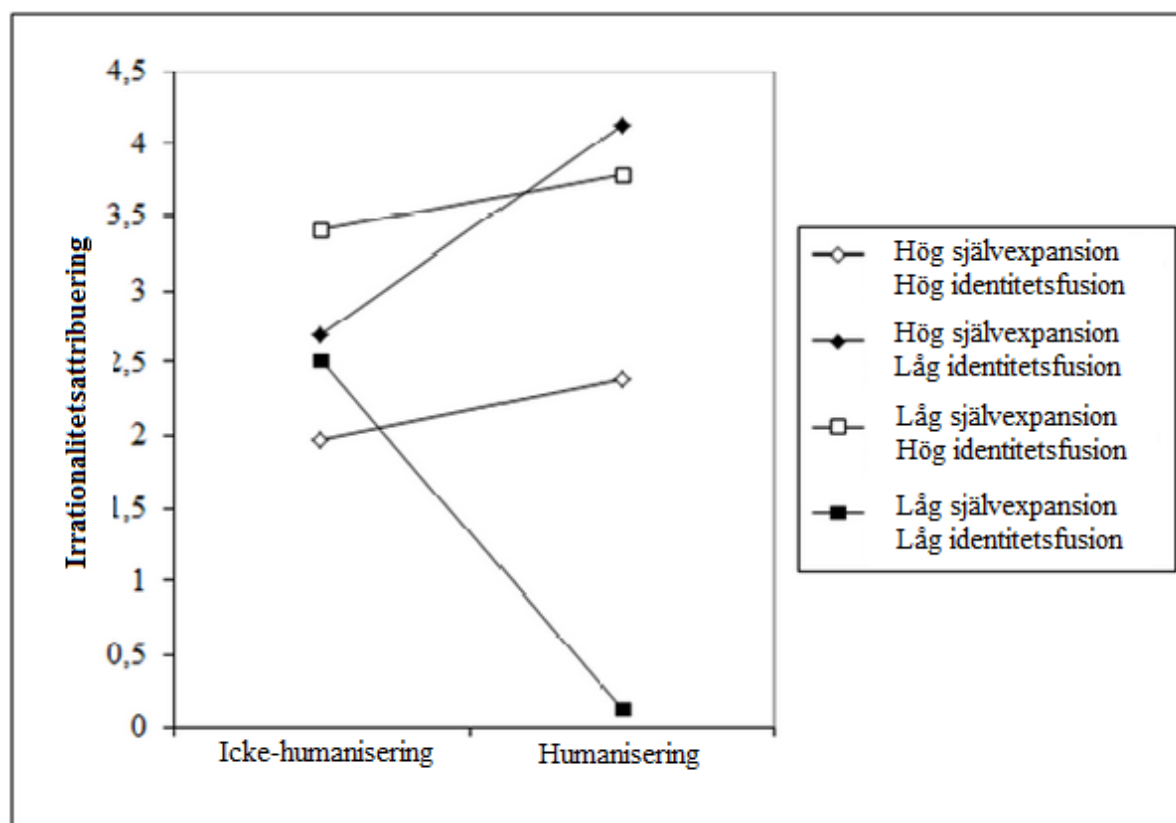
4,5
4
3,5
3
2,5
2
1,5
1
0,5
0

Irrationalitetsattribuering

Icke-humanisering
Humanisering

Hög självexpansion
Hög identitetsfusion
Hög självexpansion
Låg identitetsfusion
Låg självexpansion
Hög identitetsfusion
Låg självexpansion
Låg identitetsfusion